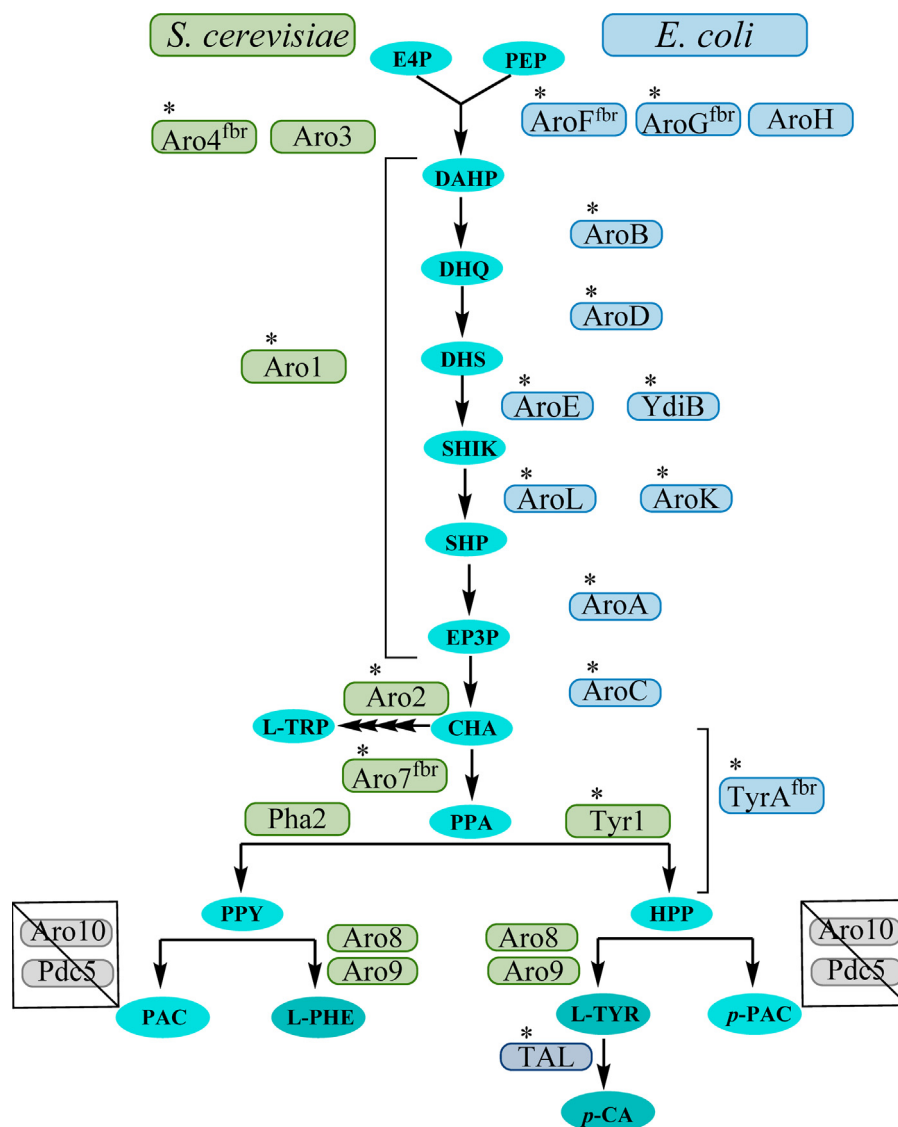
S. cerevisiae

E. coli

E4P

PEP

*

$Aro4^{fbr}$

Aro3

*

$AroF^{fbr}$

*

$AroG^{fbr}$

AroH

DAHP

*

AroB

DHQ

*

AroD

*

Aro1

DHS

*

AroE

*

YdiB

SHIK

*

AroL

*

AroK

SHP

*

AroA

EP3P

*

Aro2

*

AroC

L-TRP

CHA

*

$Aro7^{fbr}$

*

$TyrA^{fbr}$

Pha2

PPA

*

Tyr1

PPY

HPP

Aro10

Pdc5

Aro8

Aro9

Aro8

Aro9

Aro10

Pdc5

PAC

L-PHE

L-TYR

p-PAC

*

TAL

p-CA